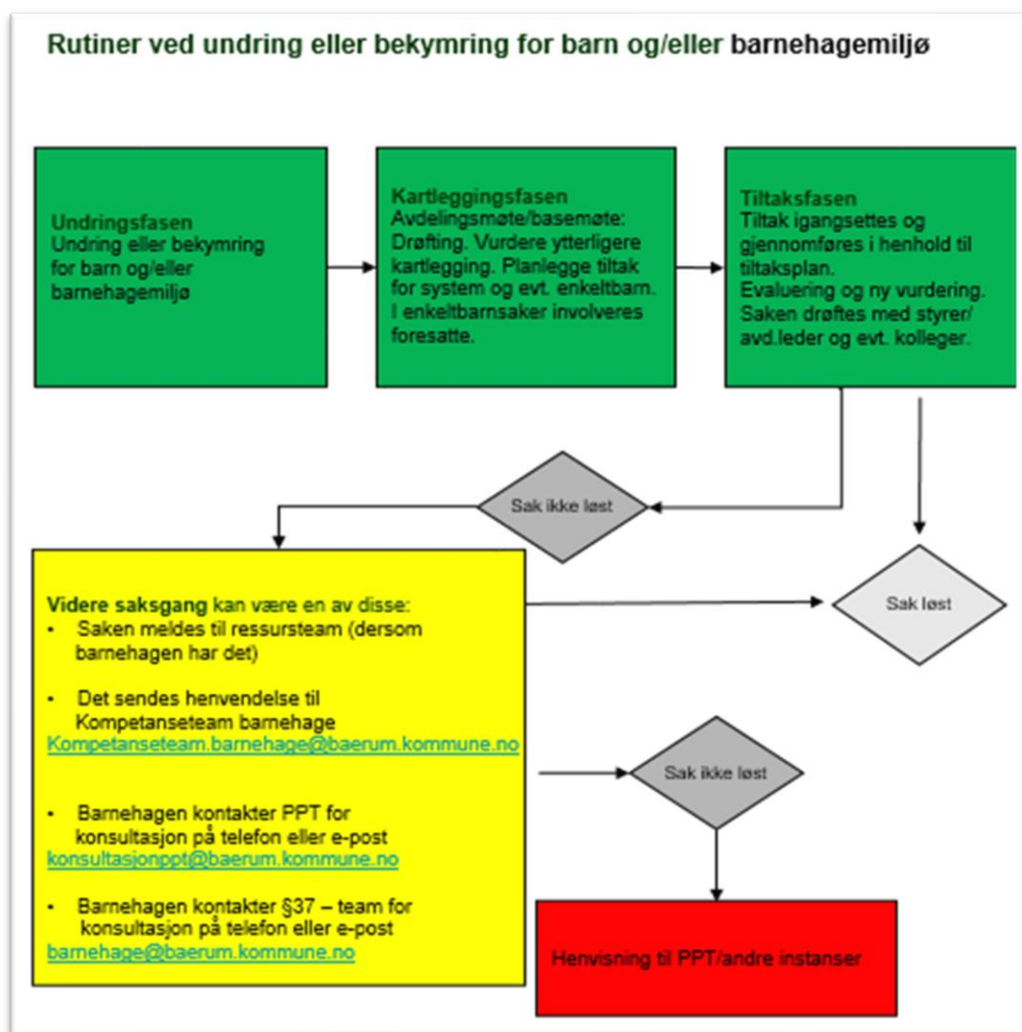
Rutiner ved undring eller bekymring for barn og/eller barnehagemiljø

Undringsfasen
Undring eller bekymring for barn og/eller barnehagemiljø

Kartleggingsfasen
Avdelingsmøte/basemøte: Drøfting. Vurdere ytterligere kartlegging. Planlegge tiltak for system og evt. enkeltbarn. I enkeltbarnsaker involveres foresatte.

Tiltaksfasen
Tiltak igangsettes og gjennomføres i henhold til tiltaksplan.
Evaluering og ny vurdering.
Saken drøftes med styrer/ avd.leder og evt. kolleger.

Sak ikke løst

Videre saksgang kan være en av disse:
• Saken meldes til ressursteam (dersom barnehagen har det)

• Det sendes henvendelse til Kompetanseteam barnehage
Kompetanseteam.barnehage@baerum.kommune.no

• Barnehagen kontakter PPT for konsultasjon på telefon eller e-post
konsultasjonppt@baerum.kommune.no

• Barnehagen kontakter §37 – team for konsultasjon på telefon eller e-post
barnehage@baerum.kommune.no

Sak løst

Sak ikke løst

Henvisning til PPT/andre instanser